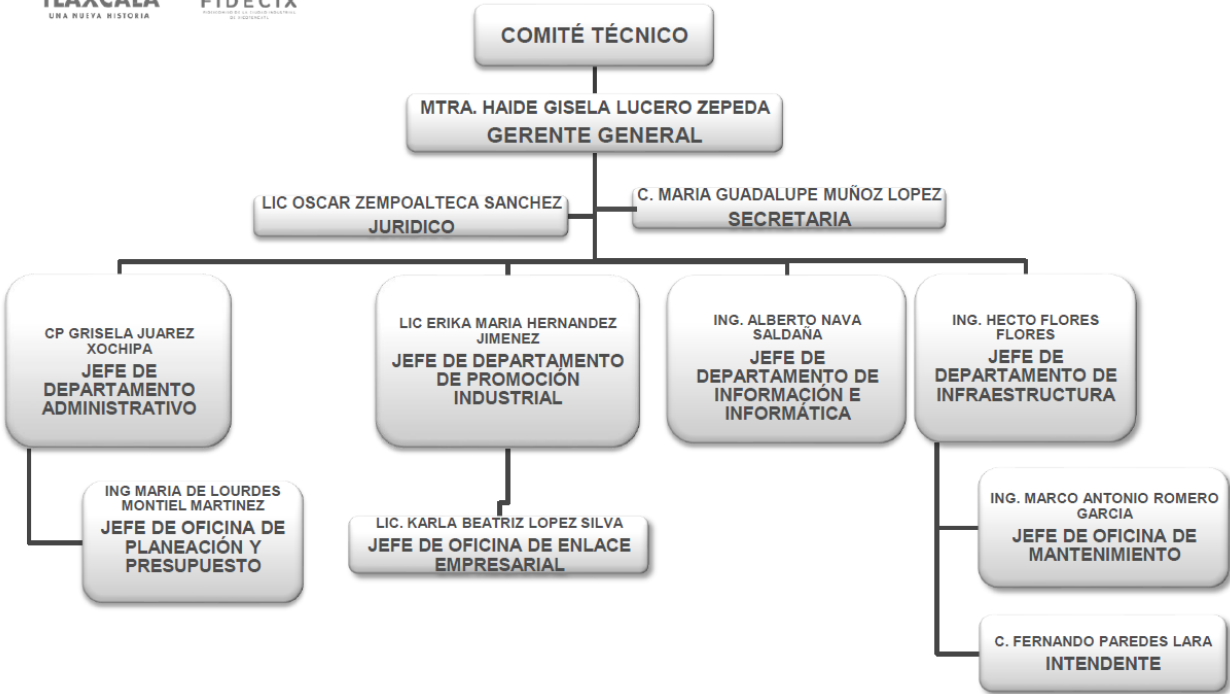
TLAXCALA
UNA NUEVA HISTORIA

FIDECIX
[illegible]

COMITÉ TÉCNICO

MTRA. HAIDE GISELA LUCERO ZEPEDA
GERENTE GENERAL

LIC OSCAR ZEMPOALTECA SANCHEZ
JURIDICO

C. MARIA GUADALUPE MUÑOZ LOPEZ
SECRETARIA

CP GRISELA JUAREZ XOCHIPA
JEFE DE DEPARTAMENTO ADMINISTRATIVO

LIC ERIKA MARIA HERNANDEZ JIMENEZ
JEFE DE DEPARTAMENTO DE PROMOCIÓN INDUSTRIAL

ING. ALBERTO NAVA SALDAÑA
JEFE DE DEPARTAMENTO DE INFORMACIÓN E INFORMÁTICA

ING. HECTO FLORES FLORES
JEFE DE DEPARTAMENTO DE INFRAESTRUCTURA

ING MARIA DE LOURDES MONTIEL MARTINEZ
JEFE DE OFICINA DE PLANEACIÓN Y PRESUPUESTO

LIC. KARLA BEATRIZ LOPEZ SILVA
JEFE DE OFICINA DE ENLACE EMPRESARIAL

ING. MARCO ANTONIO ROMERO GARCIA
JEFE DE OFICINA DE MANTENIMIENTO

C. FERNANDO PAREDES LARA
INTENDENTE